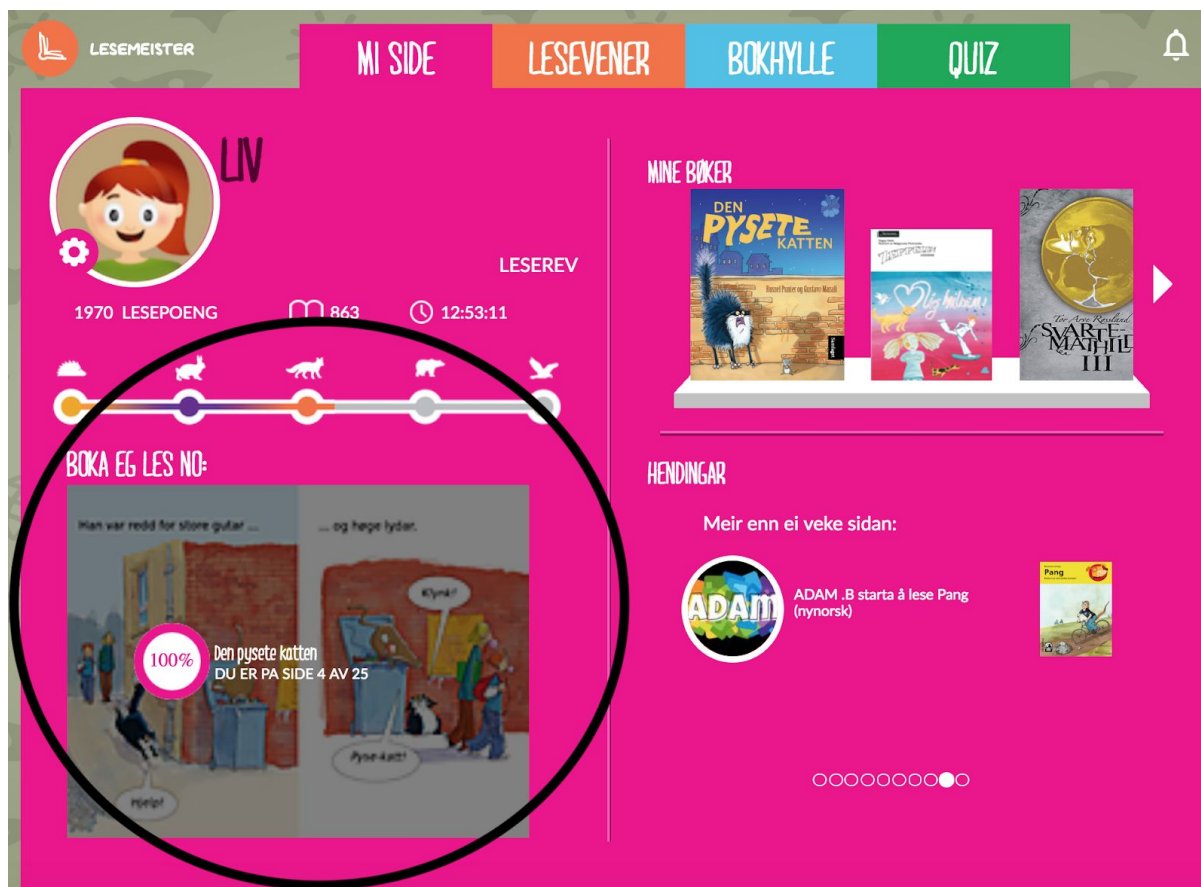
LESEMEISTER

MI SIDE

LESEVENER

BOKHYLLE

QUIZ

LIV

LESEREV

1970 LESEPOENG

863

12:53:11

BOKA EG LES NO:

Han var redd for store gutar ...

... og høge lydar.

Klonk!

Pyse-katt!

Hjelp!

100%

Den pysete katten

DU ER PÅ SIDE 4 AV 25

MINE BØKER

DEN PYSETE KATTEN

Tor Arve Røssland

SVARTE-MATHILD III

HENDINGAR

Meir enn ei veke sidan:

ADAM

ADAM .B starta å lese Pang (nynorsk)

Pang